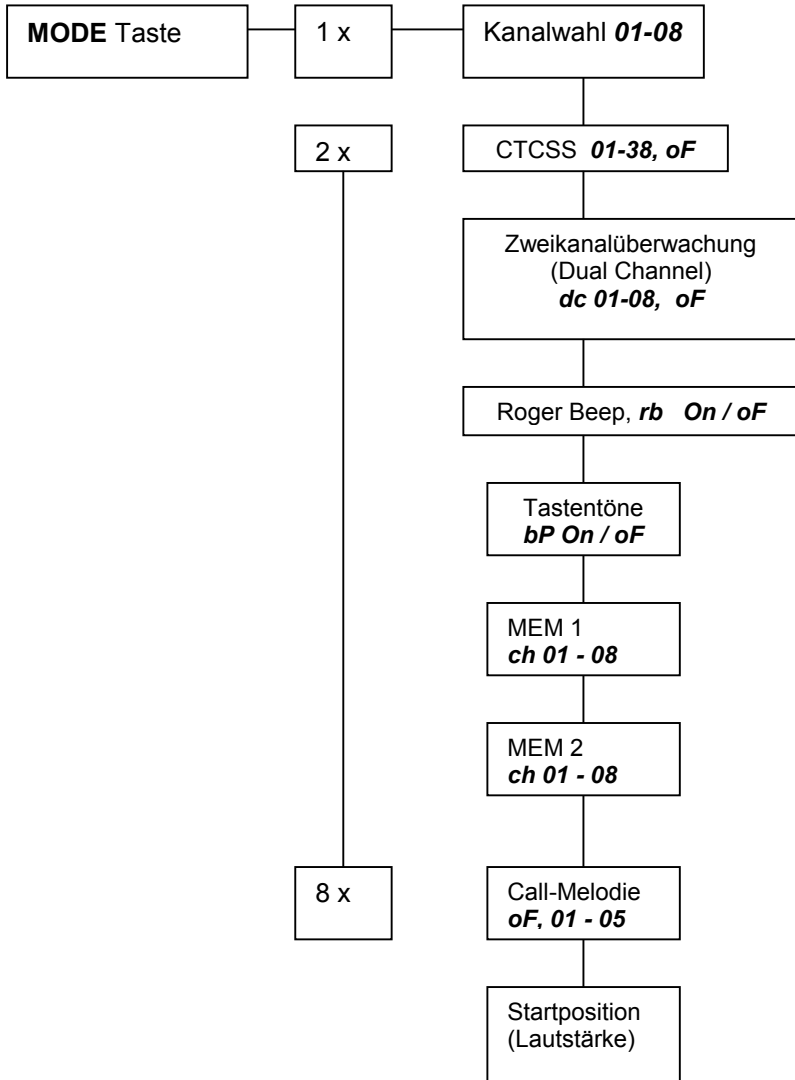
**MODE** Taste

1 x

Kanalwahl ***01-08***

2 x

CTCSS ***01-38, oF***

Zweikanalüberwachung (Dual Channel) ***dc 01-08, oF***

Roger Beep, ***rb On / oF***

Tastentöne ***bP On / oF***

MEM 1 ***ch 01 - 08***

MEM 2 ***ch 01 - 08***

8 x

Call-Melodie ***oF, 01 - 05***

Startposition (Lautstärke)